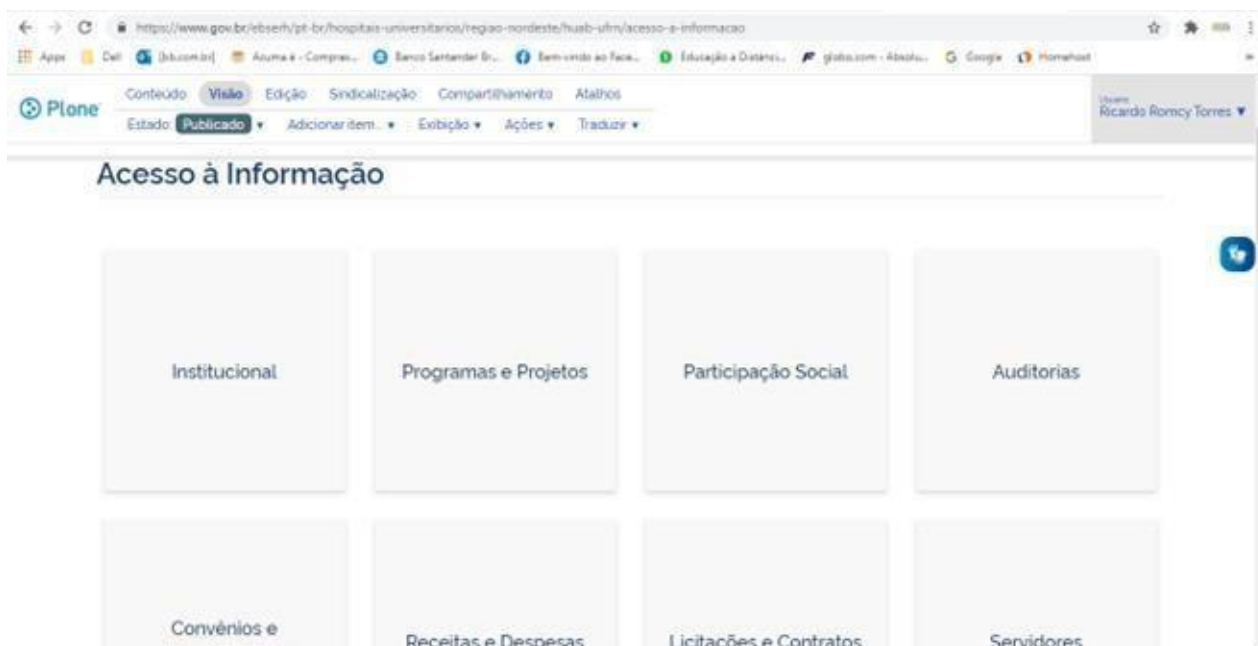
https://www.gov.br/ebserh/pt-br/hospitais-universitarios/regiao-nordeste/huab-ufrn/acesso-a-informacao

Apps Dell [bb.com.br] Acuma é - Compras... Banco Santander Br... Bem-vindo ao Face... Educação a Distânci... globo.com - Absolu... Google Homehost

Plone

Conteúdo Visão Edição Sindicalização Compartilhamento Atalhos

Estado: Publicado Adicionar item... Exibição Ações Traduzir

Usuário
Ricardo Romcy Torres

Acesso à Informação

Institucional

Programas e Projetos

Participação Social

Auditorias

Convênios e

Receitas e Despesas

Licitações e Contratos

Servidores